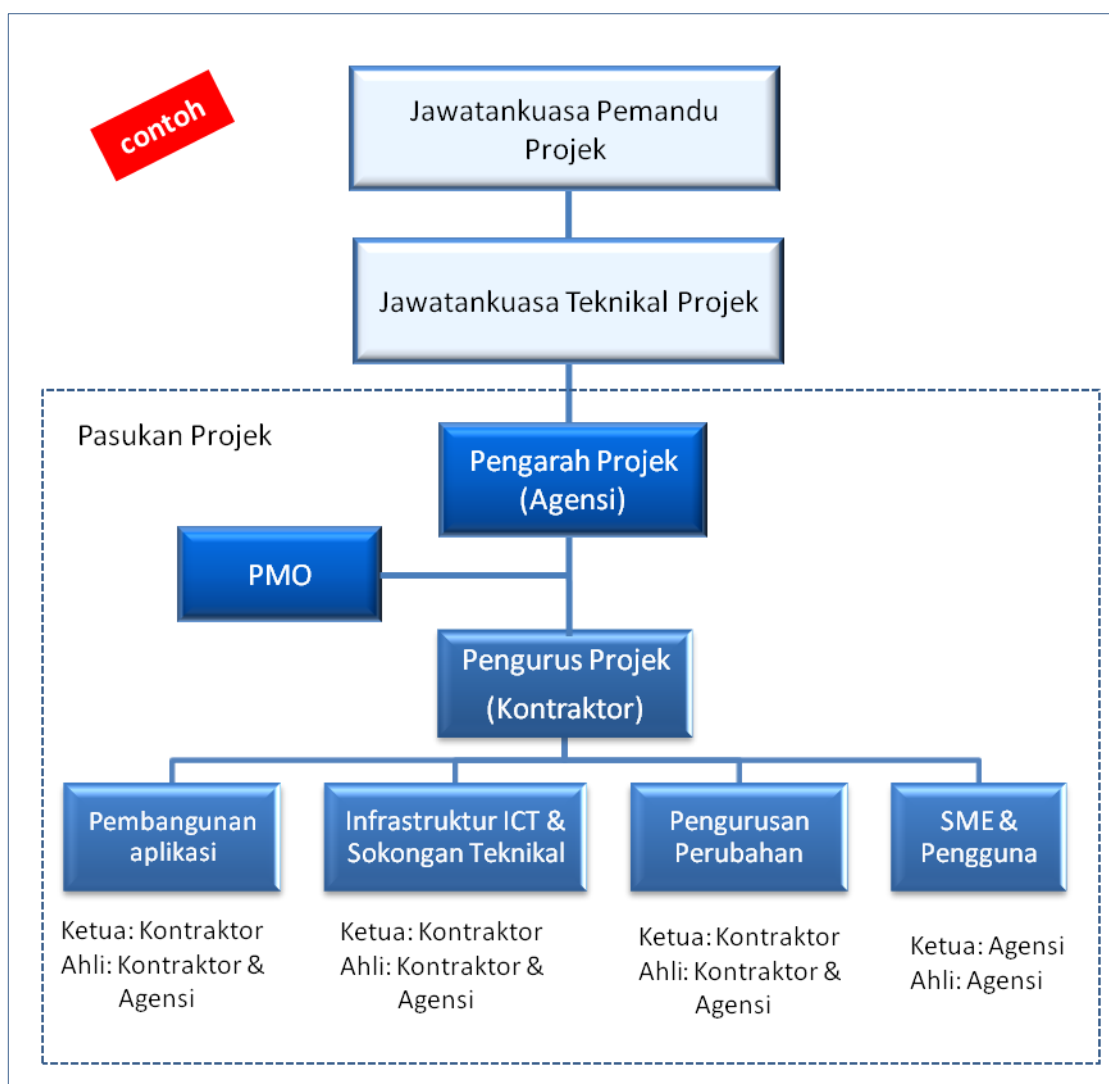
contoh

Jawatankuasa Pemandu Projek

Jawatankuasa Teknikal Projek

Pasukan Projek

Pengarah Projek (Agensi)

PMO

Pengurus Projek (Kontraktor)

Pembangunan aplikasi

Ketua: Kontraktor
Ahli: Kontraktor & Agensi

Infrastruktur ICT & Sokongan Teknikal

Ketua: Kontraktor
Ahli: Kontraktor & Agensi

Pengurusan Perubahan

Ketua: Kontraktor
Ahli: Kontraktor & Agensi

SME & Pengguna

Ketua: Agensi
Ahli: Agensi